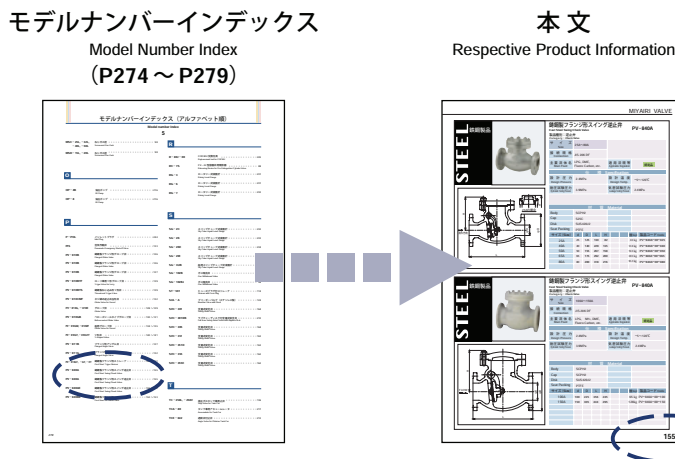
モデルナンバーインデックス
Model Number Index
（P274～P279）

モデルナンバーインデックス（アルファベット順）
Model number Index

本 文
Respective Product Information

MIYAIRI VALVE

STEEL

鋳鋼製フランジ形スイング逆止弁
PV－840A

STEEL

鋳鋼製フランジ形スイング逆止弁
PV－840A

155